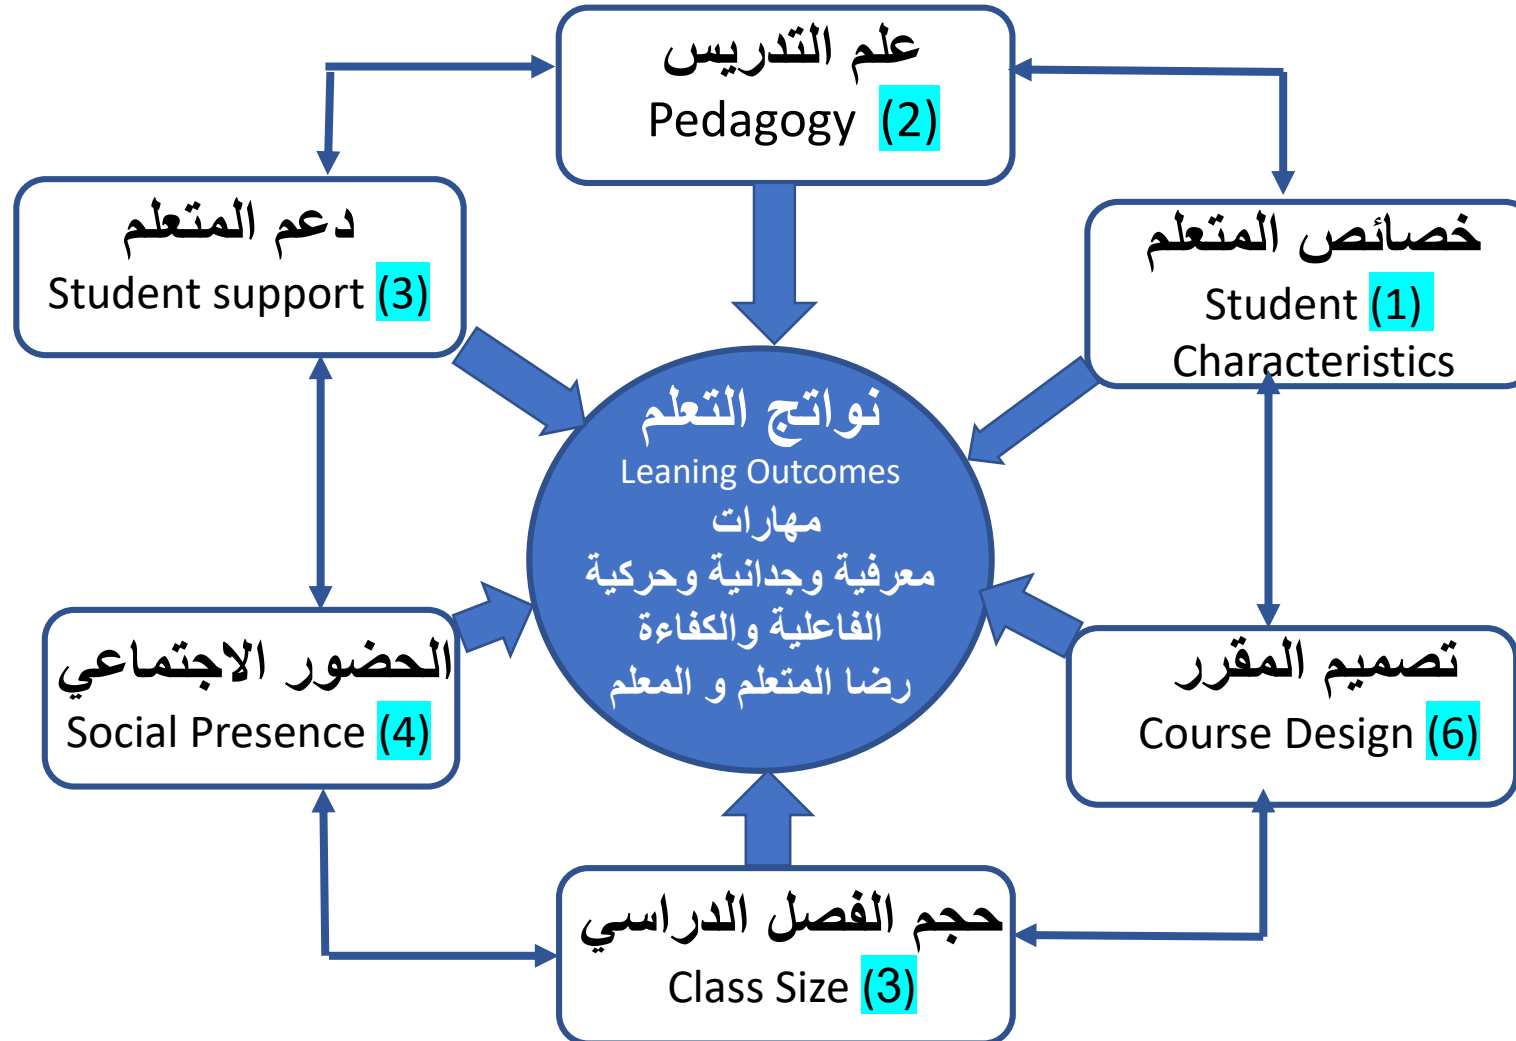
علم التدريس
Pedagogy (2)

دعم المتعلم
Student support (3)

خصائص المتعلم
Student (1) Characteristics

نواتج التعلم
Leaning Outcomes
مهارات
معرفية وجدانية وحركية
الفاعلية والكفاءة
رضا المتعلم و المعلم

الحضور الاجتماعي
Social Presence (4)

تصميم المقرر
Course Design (6)

حجم الفصل الدراسي
Class Size (3)